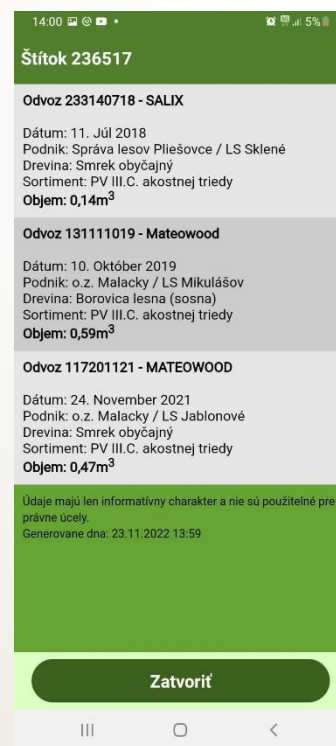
14:00 5%

Štítok 236517

Odvoz 233140718 - SALIX

Dátum: 11. Júl 2018
Podnik: Správa lesov Pliešovce / LS Sklené
Drevina: Smrek obyčajný
Sortiment: PV III.C. akostnej triedy
Objem: 0,14m$^3$

Odvoz 131111019 - Mateowood

Dátum: 10. Október 2019
Podnik: o.z. Malacky / LS Mikulášov
Drevina: Borovica lesna (sosna)
Sortiment: PV III.C. akostnej triedy
Objem: 0,59m$^3$

Odvoz 117201121 - MATEOWOOD

Dátum: 24. November 2021
Podnik: o.z. Malacky / LS Jablonové
Drevina: Smrek obyčajný
Sortiment: PV III.C. akostnej triedy
Objem: 0,47m$^3$

Údaje majú len informatívny charakter a nie sú použitelné pre právne účely.
Generovane dna: 23.11.2022 13:59

Zatvoriť